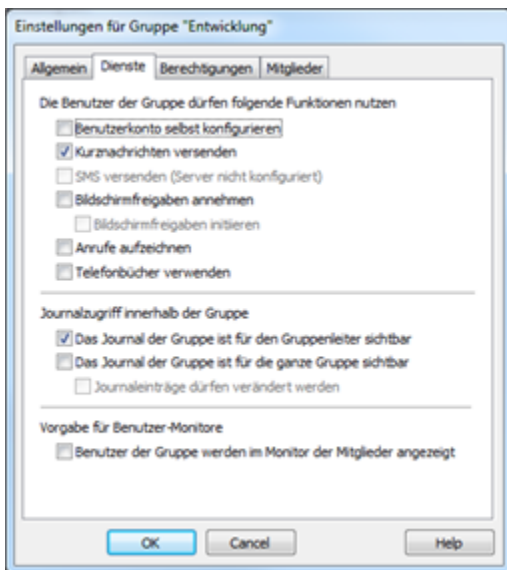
Einstellungen für Gruppe "Entwicklung"

Allgemein | Dienste | Berechtigungen | Mitglieder

Die Benutzer der Gruppe dürfen folgende Funktionen nutzen

Benutzerkonto selbst konfigurieren

Kurznachrichten versenden

SMS versenden (Server nicht konfiguriert)

Bildschirmfreigaben annehmen

Bildschirmfreigaben initiieren

Anrufe aufzeichnen

Telefonbücher verwenden

Journalzugriff innerhalb der Gruppe

Das Journal der Gruppe ist für den Gruppenleiter sichtbar

Das Journal der Gruppe ist für die ganze Gruppe sichtbar

Journaleinträge dürfen verändert werden

Vorgabe für Benutzer-Monitore

Benutzer der Gruppe werden im Monitor der Mitglieder angezeigt

OK | Cancel | Help